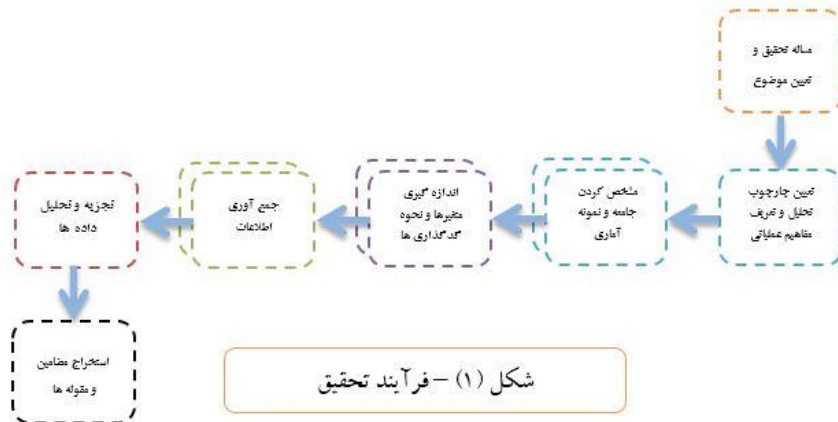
مساله تحقیق و تعیین موضوع

تعیین چارچوب تحلیل و تعریف مفاهیم عملیاتی

مشخص کردن جامعه و نمونه آماری

اندازه گیری متغیرها و نحوه کدگذاری ها

جمع آوری اطلاعات

تجزیه و تحلیل داده ها

استخراج مضامین و مقوله ها

شکل (۱) – فرآیند تحقیق